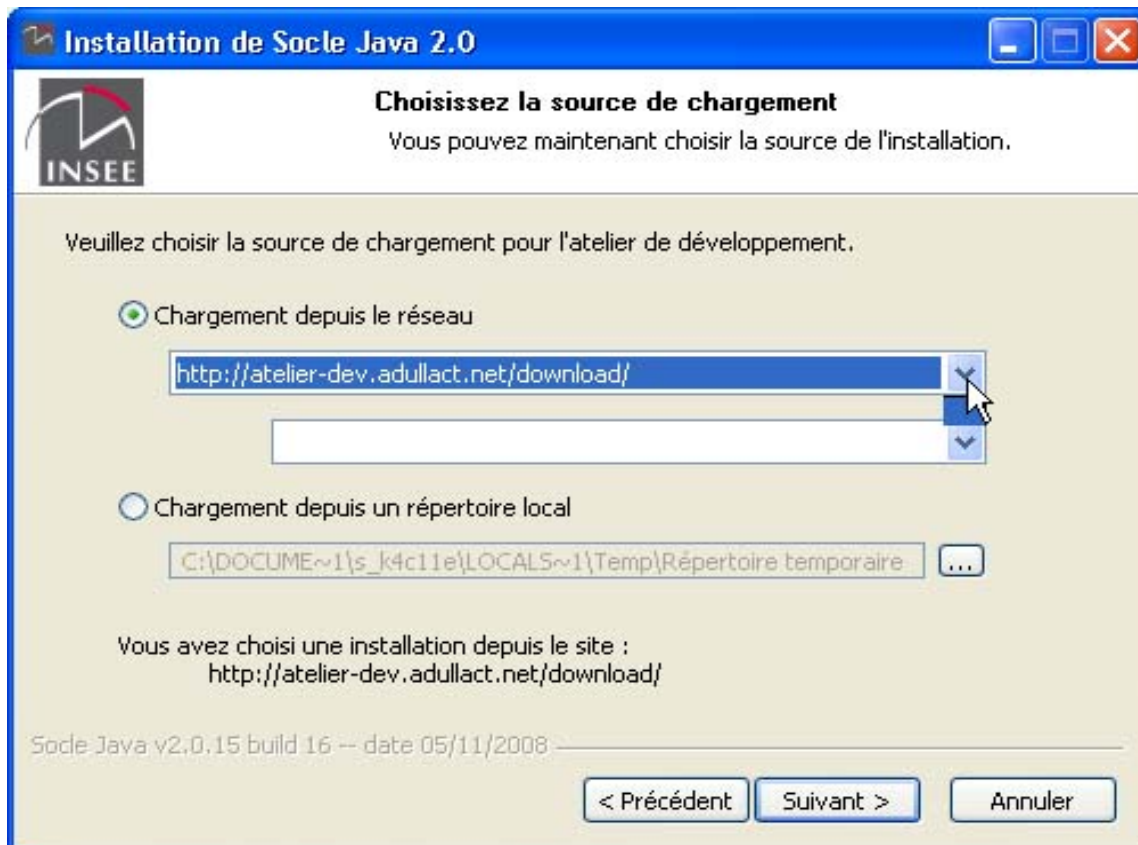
Installation de Socle Java 2.0

INSEE

Choisissez la source de chargement

Vous pouvez maintenant choisir la source de l'installation.

Veuillez choisir la source de chargement pour l'atelier de développement.

Chargement depuis le réseau

http://atelier-dev.adullact.net/download/

Chargement depuis un répertoire local

C:\DOCUME~1\s_k4c11e\LOCALS~1\Temp\Répertoire temporaire

...

Vous avez choisi une installation depuis le site :
http://atelier-dev.adullact.net/download/

Socle Java v2.0.15 build 16 -- date 05/11/2008

< Précédent

Suivant >

Annuler